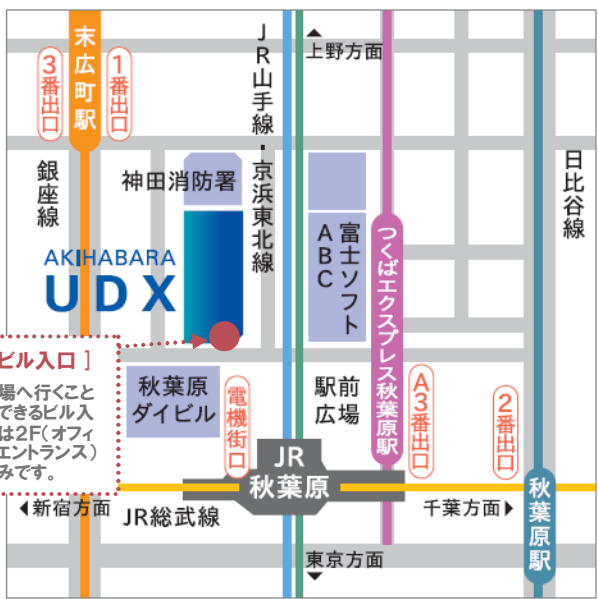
末広町駅

3番出口

1番出口

JR山手線・京浜東北線

上野方面

銀座線

神田消防署

日比谷線

富士ソフトABC

つくばエクスプレス秋葉原駅

AKIHABARA

UDX

ビル入口 ]

場へ行くこと できるビル入 は2F（オフィ エントランス） みです。

秋葉原ダイビル

電機街口

駅前広場

A3番出口

2番出口

JR

秋葉原

秋葉原駅

◀ 新宿方面

JR総武線

千葉方面 ▶

東京方面